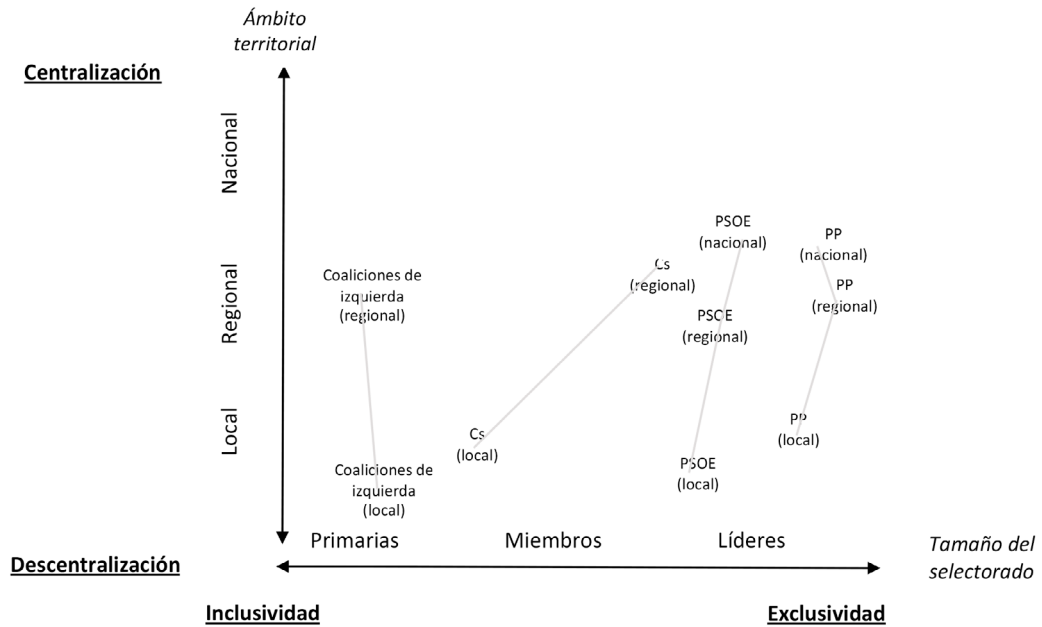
Ámbito territorial

Centralización

Nacional

Regional

Local

Coaliciones de izquierda (regional)

Coaliciones de izquierda (local)

Cs (regional)

Cs (local)

PSOE (nacional)

PSOE (regional)

PSOE (local)

PP (nacional)

PP (regional)

PP (local)

Primarias

Miembros

Líderes

Descentralización

Tamaño del selectorado

Inclusividad

Exclusividad